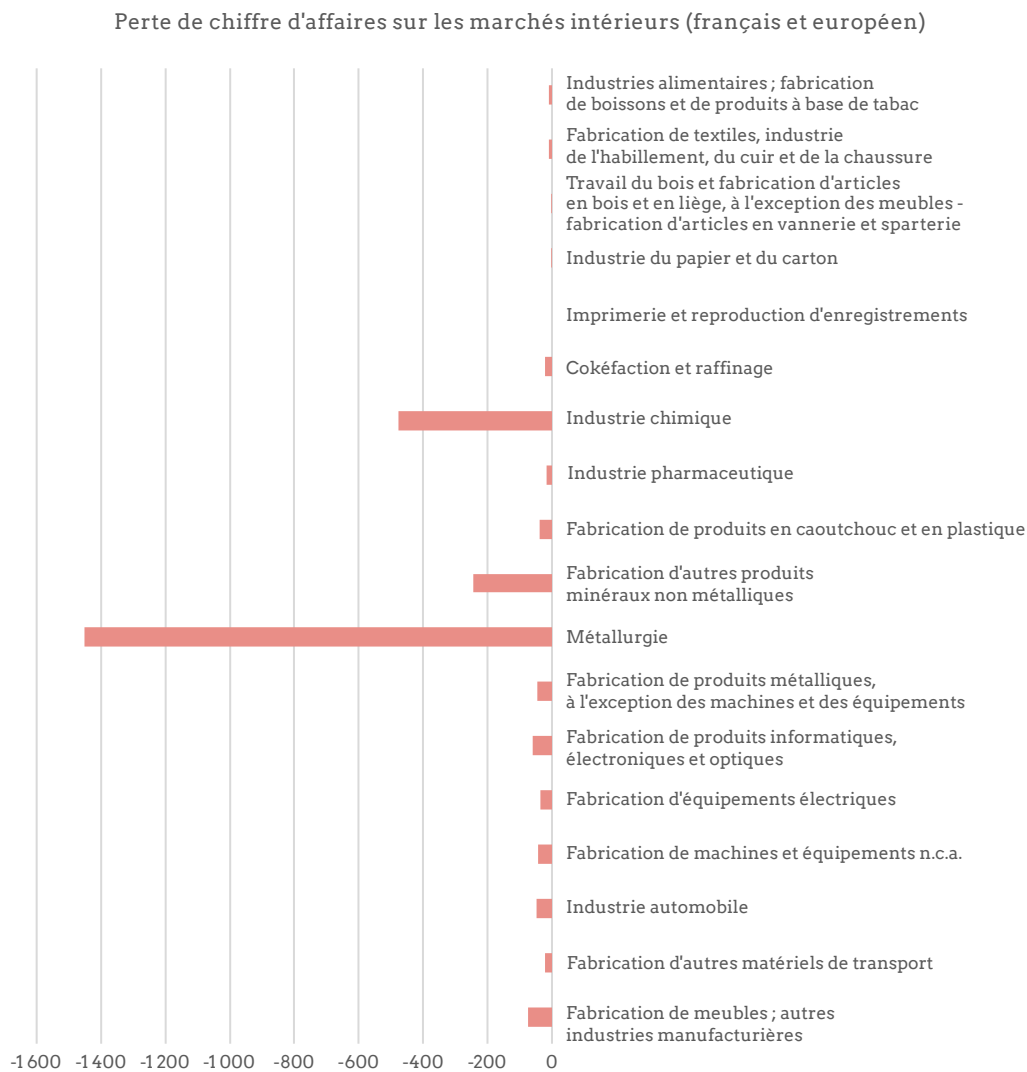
Perte de chiffre d'affaires sur les marchés intérieurs (français et européen)

Industries alimentaires ; fabrication de boissons et de produits à base de tabac

Fabrication de textiles, industrie de l'habillement, du cuir et de la chaussure

Travail du bois et fabrication d'articles en bois et en liège, à l'exception des meubles - fabrication d'articles en vannerie et sparterie

Industrie du papier et du carton

Imprimerie et reproduction d'enregistrements

Cokéfaction et raffinage

Industrie chimique

Industrie pharmaceutique

Fabrication de produits en caoutchouc et en plastique

Fabrication d'autres produits minéraux non métalliques

Métallurgie

Fabrication de produits métalliques, à l'exception des machines et des équipements

Fabrication de produits informatiques, électroniques et optiques

Fabrication d'équipements électriques

Fabrication de machines et équipements n.c.a.

Industrie automobile

Fabrication d'autres matériels de transport

Fabrication de meubles ; autres industries manufacturières

-1600 -1400 -1200 -1000 -800 -600 -400 -200 0